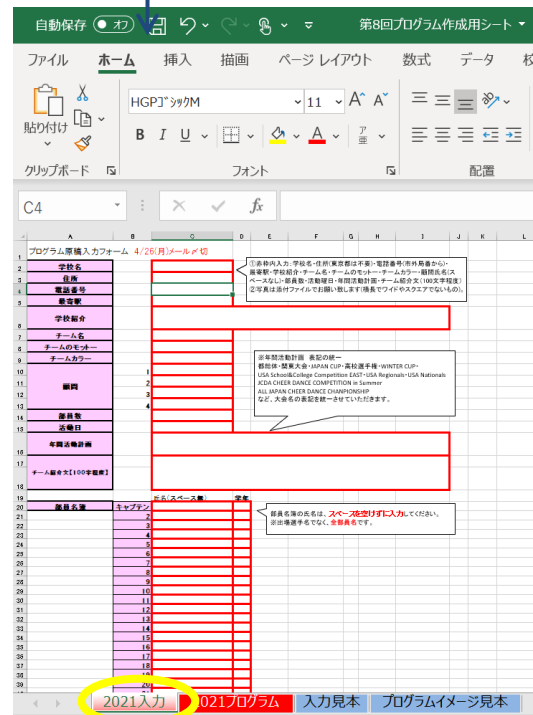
自動保存 オフ 第8回プログラム作成用シート

ファイル ホーム 挿入 描画 ページ レイアウト 数式 データ 校

貼り付け

HGPｺﾞｼｯｸM 11 A A

B I U

クリップボード フォント 配置

C4 fx

プログラム原稿入力フォーム 4/26(月)メール〆切

学校名
住所
電話番号
最寄駅
学校紹介
チーム名
チームのモットー
チームカラー
顧問
部員数
活動日
年間活動計画
チーム紹介文【100字程度】

①赤枠内入力:学校名・住所(東京都は不要)・電話番号(市外局番から)・最寄駅・学校紹介・チーム名・チームのモットー・チームカラー・顧問氏名(スペースなし)・部員数・活動曜日・年間活動計画・チーム紹介文(100文字程度)
②写真は添付ファイルでお願い致します(横長でワイドやスクエアでないもの)。

※年間活動計画 表記の統一
都総体・関東大会・JAPAN CUP・高校選手権・WINTER CUP・
USA School&College Competition EAST・USA Regionals・USA Nationals
JCDA CHEER DANCE COMPETITION in Summer
ALL JAPAN CHEER DANCE CHANPIONSHIP
など、大会名の表記を統一させていただきます。

部員名簿 キャプテン 氏名(スペース無) 学年

部員名簿の氏名は、スペースを空けずに入力してください。
※出場選手名でなく、全部員名です。

1 2 3 4 5 6 7 8 9 10 11 12 13 14 15 16 17 18 19 20

2021入力 2021プログラム 入力見本 プログラムイメージ見本